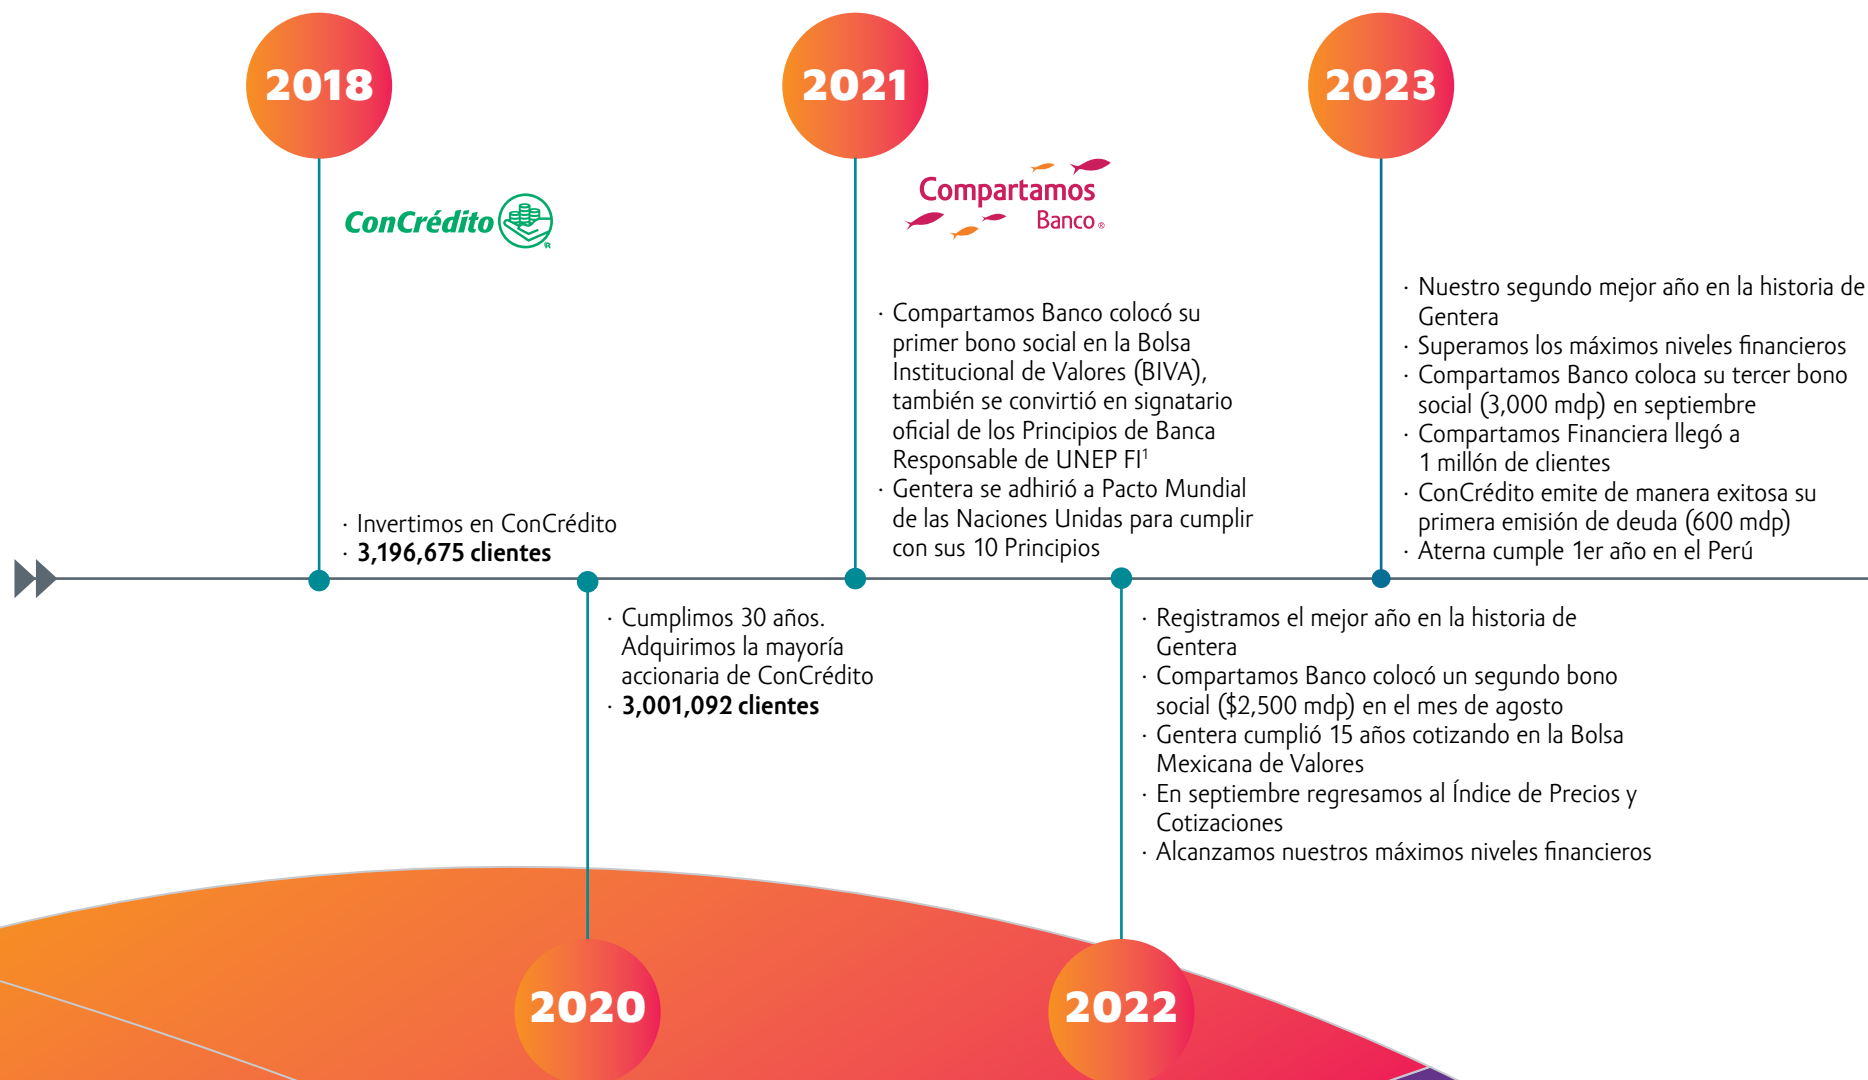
2018

ConCrédito

· Invertimos en ConCrédito
· **3,196,675 clientes**

2020

· Cumplimos 30 años. Adquirimos la mayoría accionaria de ConCrédito
· **3,001,092 clientes**

2021

Compartamos Banco

· Compartamos Banco colocó su primer bono social en la Bolsa Institucional de Valores (BIVA), también se convirtió en signatario oficial de los Principios de Banca Responsable de UNEP FI$^1$
· Gentera se adhirió a Pacto Mundial de las Naciones Unidas para cumplir con sus 10 Principios

2022

· Registramos el mejor año en la historia de Gentera
· Compartamos Banco colocó un segundo bono social ($2,500 mdp) en el mes de agosto
· Gentera cumplió 15 años cotizando en la Bolsa Mexicana de Valores
· En septiembre regresamos al Índice de Precios y Cotizaciones
· Alcanzamos nuestros máximos niveles financieros

2023

· Nuestro segundo mejor año en la historia de Gentera
· Superamos los máximos niveles financieros
· Compartamos Banco coloca su tercer bono social (3,000 mdp) en septiembre
· Compartamos Financiera llegó a 1 millón de clientes
· ConCrédito emite de manera exitosa su primera emisión de deuda (600 mdp)
· Aterna cumple 1er año en el Perú